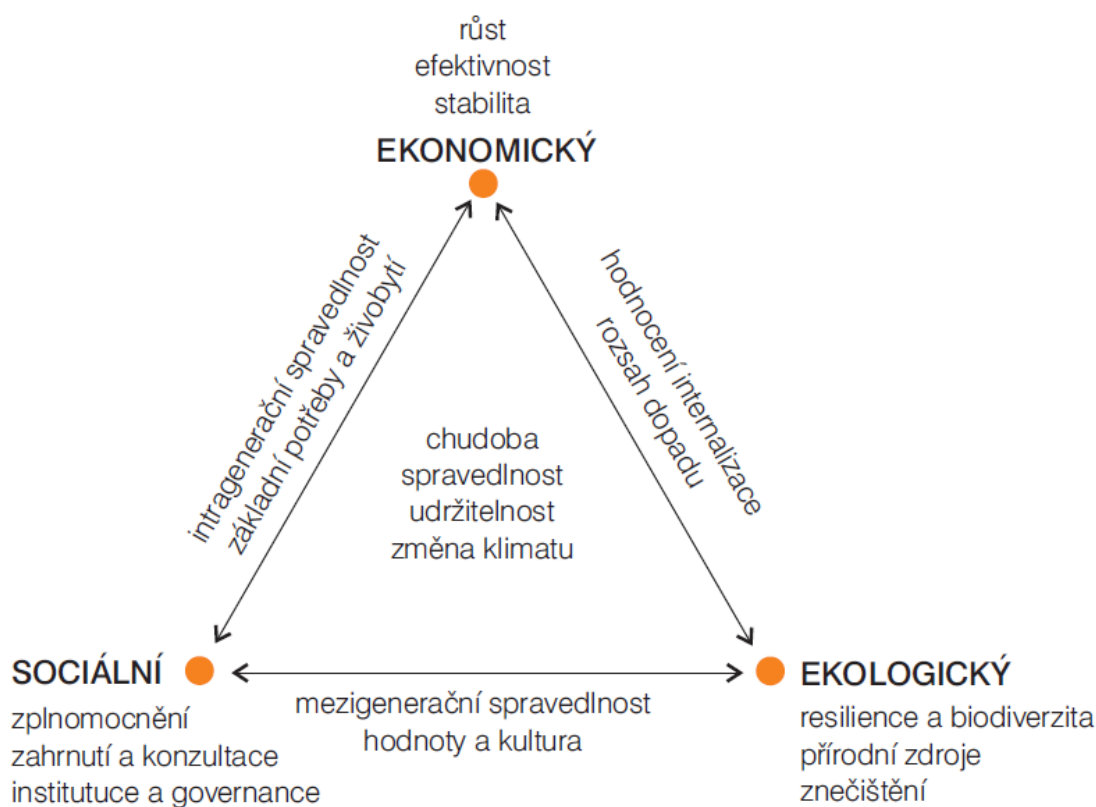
růst
efektivnost
stabilita
EKONOMICKÝ

intragenerační spravedlnost
základní potřeby a živobytí

hodnocení internalizace
rozsah dopadu

chudoba
spravedlnost
udržitelnost
změna klimatu

SOCIÁLNÍ
zplnomocnění
zahrnutí a konzultace
instituce a governance

mezigenerační spravedlnost
hodnoty a kultura

EKOLOGICKÝ
resilience a biodiverzita
přírodní zdroje
znečištění